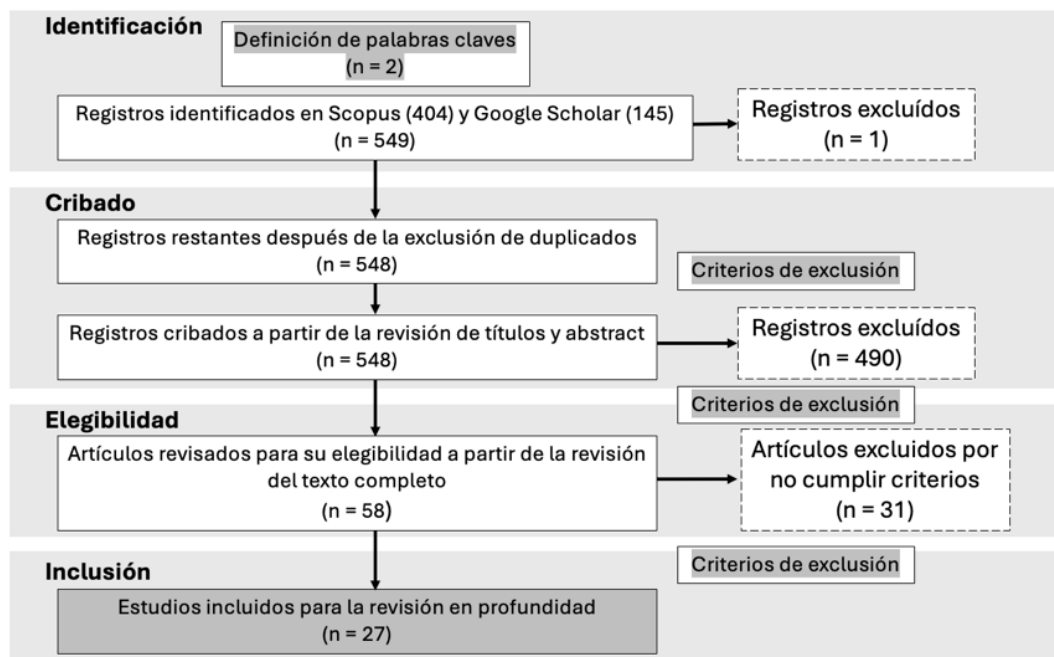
Identificación

Definición de palabras claves
(n = 2)

Registros identificados en Scopus (404) y Google Scholar (145)
(n = 549)

Registros excluídos
(n = 1)

Cribado

Registros restantes después de la exclusión de duplicados
(n = 548)

Criterios de exclusión

Registros cribados a partir de la revisión de títulos y abstract
(n = 548)

Registros excluídos
(n = 490)

Criterios de exclusión

Elegibilidad

Artículos revisados para su elegibilidad a partir de la revisión del texto completo
(n = 58)

Artículos excluidos por no cumplir criterios
(n = 31)

Inclusión

Criterios de exclusión

Estudios incluidos para la revisión en profundidad
(n = 27)